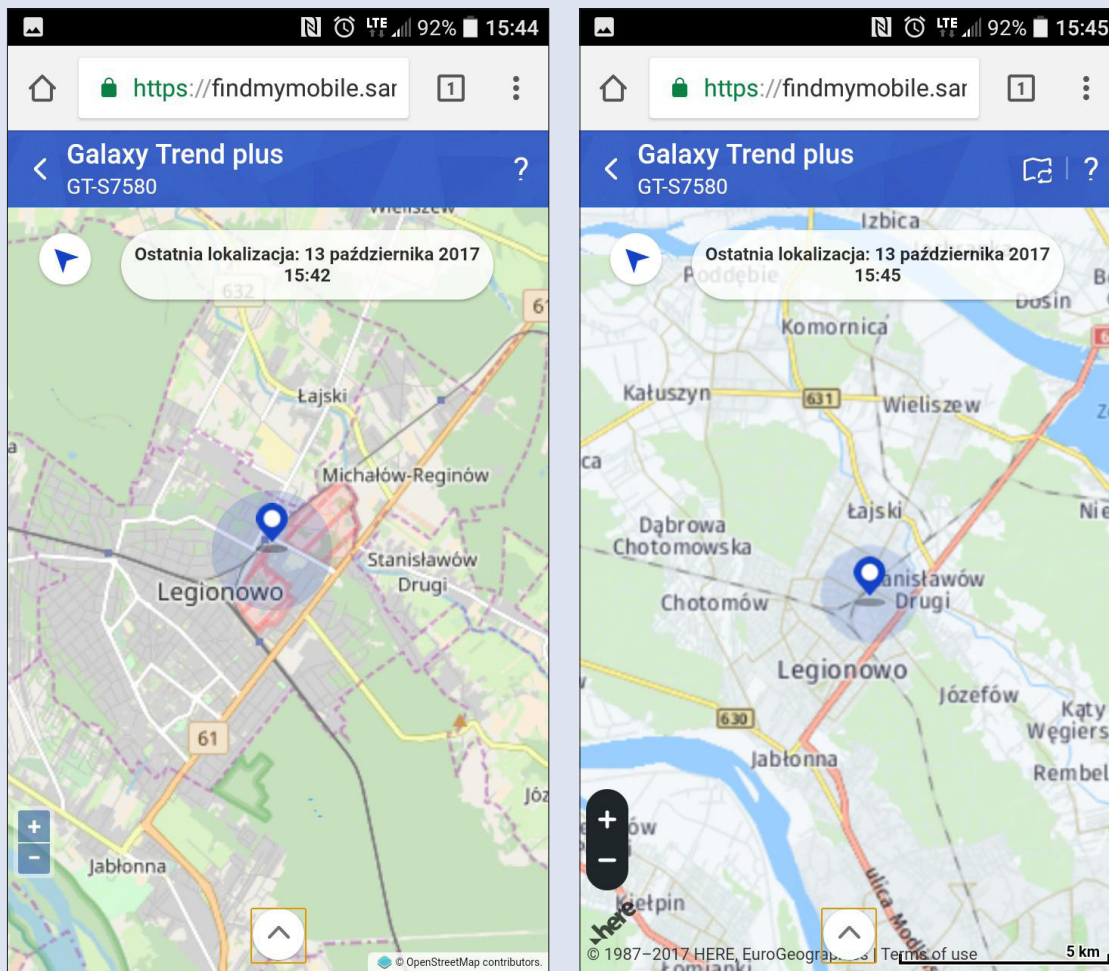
N LTE 92% 15:44

https://findmymobile.sar

1

Galaxy Trend plus
GT-S7580

?

Wieliszew

Ostatnia lokalizacja: 13 października 2017 15:42

632

61

Łajski

Michałów-Reginów

Stanisławów Drugi

Legionowo

61

Józ

+
−

Jabłonna

© OpenStreetMap contributors.

N LTE 92% 15:45

https://findmymobile.sar

1

Galaxy Trend plus
GT-S7580

?

Izbica

Ostatnia lokalizacja: 13 października 2017 15:45

Poddębie

Dosin

Komornica

Kałuszyn

631

Wieliszew

Łajski

Dąbrowa Chotomowska

Chotomów

Stanisławów Drugi

Legionowo

Józefów

630

Jabłonna

Kąty Węgiers

Rembel

Nie

+
−

Łomianki

Kiełpin

here

ulica Modlińska

© 1987–2017 HERE, EuroGeographics | Terms of use

5 km